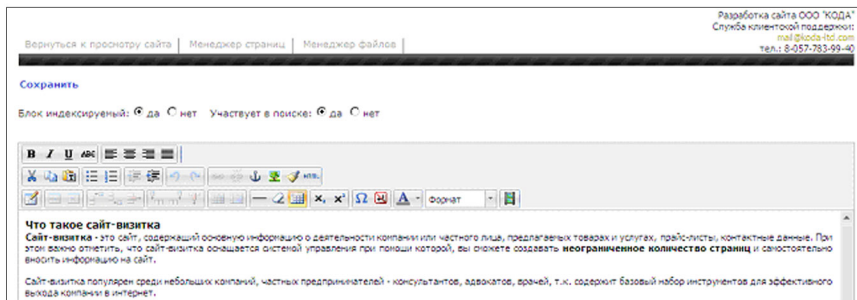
Разработка сайта ООО "КОДА"
Служба клиентской поддержки:
mail@koda-ltd.com
тел.: 8-057-783-99-40

Вернуться к просмотру сайта | Менеджер страниц | Менеджер файлов

Сохранить

Блок индексируемый: да нет Участвует в поиске: да нет

B I U ABC

Формат

Что такое сайт-визитка

Сайт-визитка - это сайт, содержащий основную информацию о деятельности компании или частного лица, предлагаемых товарах и услугах, прайс-листы, контактные данные. При этом важно отметить, что сайт-визитка оснащается системой управления при помощи которой, вы сможете создавать неограниченное количество страниц и самостоятельно вносить информацию на сайт.

Сайт-визитка популярен среди небольших компаний, частных предпринимателей - консультантов, адвокатов, врачей, т.к. содержит базовый набор инструментов для эффективного выхода компании в интернет.